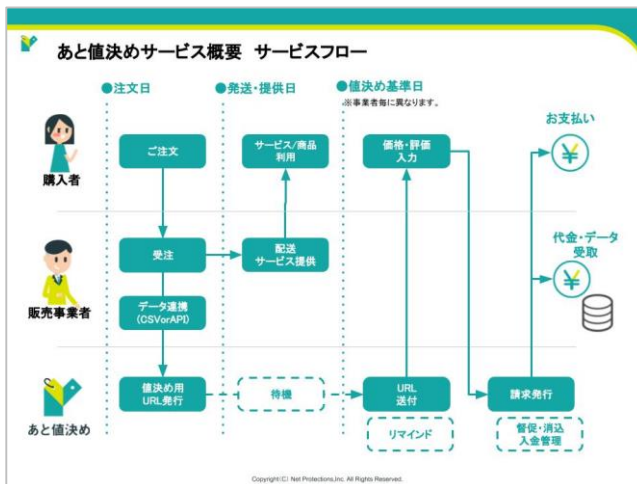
あと値決めサービス概要 サービスフロー

●注文日

●発送・提供日

●値決め基準日
※事業者毎に異なります。

購入者

販売事業者

あと値決め

ご注文

サービス/商品利用

価格・評価入力

お支払い

受注

配送 サービス提供

代金・データ受取

データ連携 (CSVorAPI)

値決め用 URL発行

待機

URL 送付

リマインド

請求発行

督促・消込 入金管理

Copyright(C) Net Protections,Inc. All Rights Reserved.